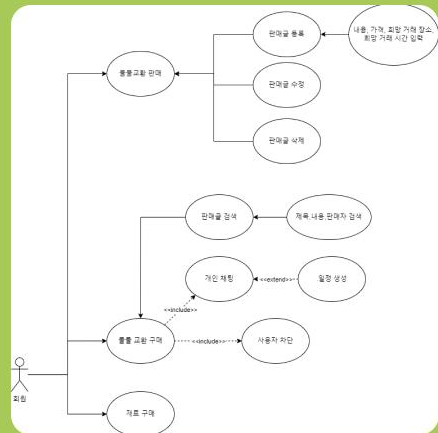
중고교환 판매

판매글 등록

내용, 가격, 희망 거래 장소, 희망 거래 시간 입력

판매글 수정

판매글 삭제

판매글 검색

제목,내용,판매자 검색

개인 채팅

<<extend>>

일정 생성

<<include>>

중고 교환 구매

<<include>>

사용자 차단

회원

재료 구매